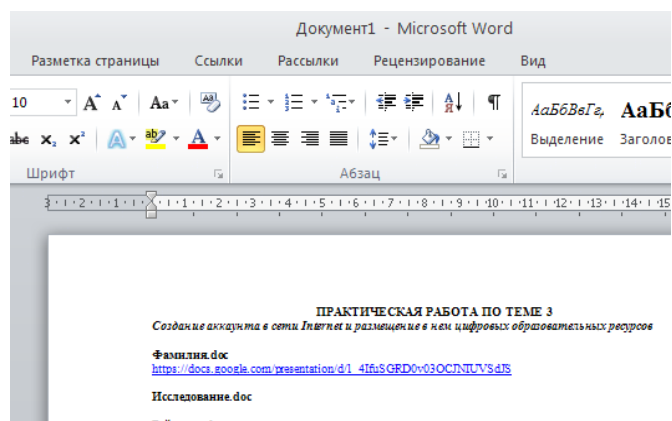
Документ1 - Microsoft Word

Разметка страницы Ссылки Рассылки Рецензирование Вид

10

Aa

AaБбВвГг, АаБб

Выделение Заголов

Шрифт Абзац

3 · 1 · 2 · 1 · 1 · 1 · 1 · 1 · 2 · 1 · 3 · 1 · 4 · 1 · 5 · 1 · 6 · 1 · 7 · 1 · 8 · 1 · 9 · 1 · 10 · 1 · 11 · 1 · 12 · 1 · 13 · 1 · 14 · 1 · 15

ПРАКТИЧЕСКАЯ РАБОТА ПО ТЕМЕ 3
Создание аккаунта в сети Internet и размещение в нем цифровых образовательных ресурсов

Фамилия.doc
https://docs.google.com/presentation/d/1_4IfuSGRD0v03OCJNIUVSdJS

Исследование.doc